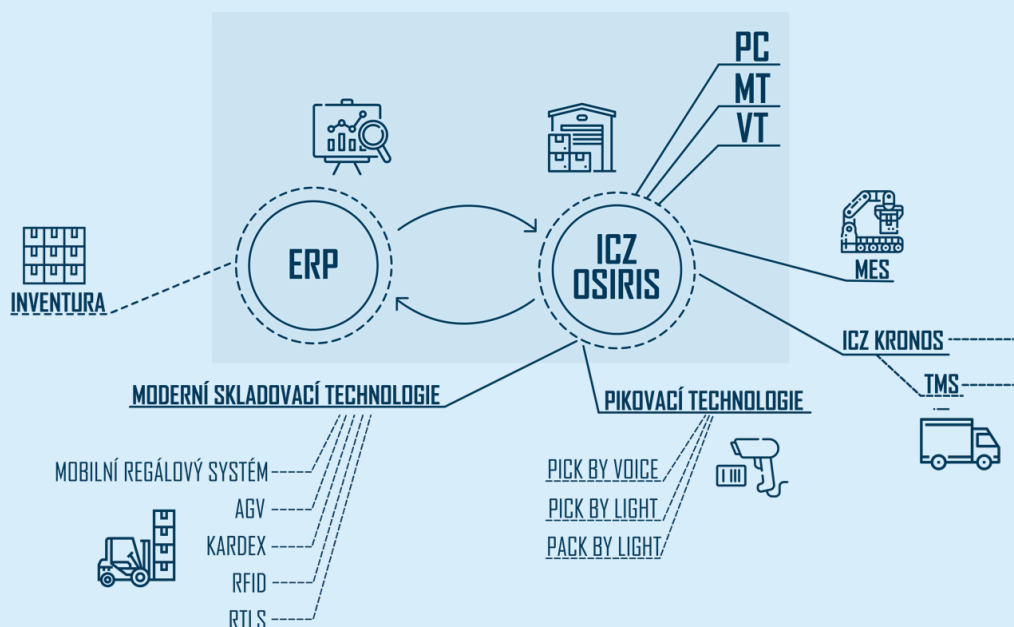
PC
MT
VT

ERP

ICZ OSIRIS

INVENTURA

MES

ICZ KRONOS

TMS

MODERNÍ SKLADOVACÍ TECHNOLOGIE

PIKOVACÍ TECHNOLOGIE

MOBILNÍ REGÁLOVÝ SYSTÉM
AGV
KARDEX
RFID
RTLS

PICK BY VOICE
PICK BY LIGHT
PACK BY LIGHT